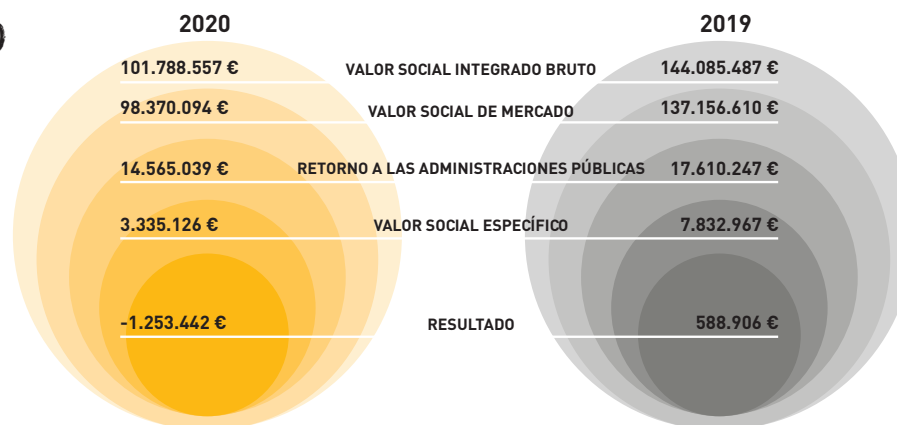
2020

2019

101.788.557 € VALOR SOCIAL INTEGRADO BRUTO 144.085.487 €

98.370.094 € VALOR SOCIAL DE MERCADO 137.156.610 €

14.565.039 € RETORNO A LAS ADMINISTRACIONES PÚBLICAS 17.610.247 €

3.335.126 € VALOR SOCIAL ESPECÍFICO 7.832.967 €

-1.253.442 € RESULTADO 588.906 €